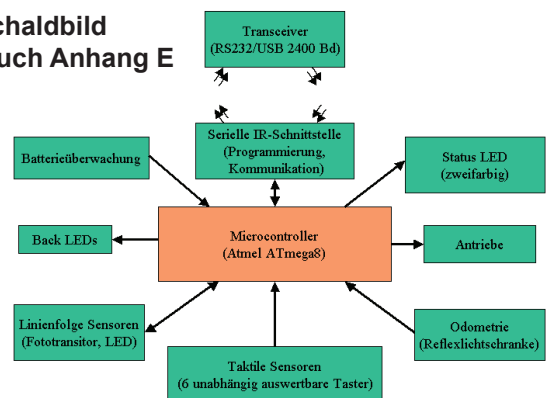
chaldbild
uch Anhang E

Transceiver
(RS232/USB 2400 Bd)

Serielle IR-Schnittstelle
(Programmierung,
Kommunikation)

Batterieüberwachung

Status LED
(zweifarbig)

Back LEDs

Microcontroller
(Atmel ATmega8)

Antriebe

Linienfolge Sensoren
(Fototransitor, LED)

Odometrie
(Reflexlichtschranke)

Taktile Sensoren
(6 unabhängig auswertbare Taster)